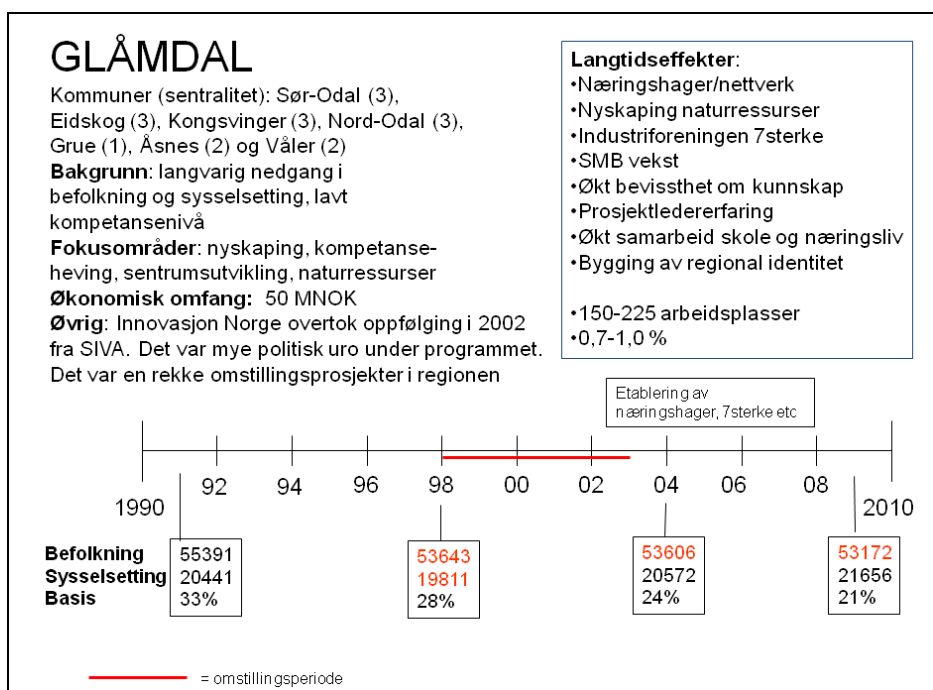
GLÅMDAL

Kommuner (sentralitet): Sør-Odal (3), Eidskog (3), Kongsvinger (3), Nord-Odal (3), Grue (1), Åsnes (2) og Våler (2)
**Bakgrunn**: langvarig nedgang i befolkning og sysselsetting, lavt kompetansenivå
**Fokusområder**: nyskaping, kompetanseheving, sentrumsutvikling, naturressurser
**Økonomisk omfang:** 50 MNOK
**Øvrig**: Innovasjon Norge overtok oppfølging i 2002 fra SIVA. Det var mye politisk uro under programmet. Det var en rekke omstillingsprosjekter i regionen

**Langtidseffekter**:
•Næringshager/nettverk
•Nyskaping naturressurser
•Industriforeningen 7sterke
•SMB vekst
•Økt bevissthet om kunnskap
•Prosjektledererfaring
•Økt samarbeid skole og næringsliv
•Bygging av regional identitet

•150-225 arbeidsplasser
•0,7-1,0 %

Etablering av næringshager, 7sterke etc

1990 92 94 96 98 00 02 04 06 08 2010

Befolkning
Sysselsetting
Basis

55391
20441
33%

53643
19811
28%

53606
20572
24%

53172
21656
21%

= omstillingsperiode